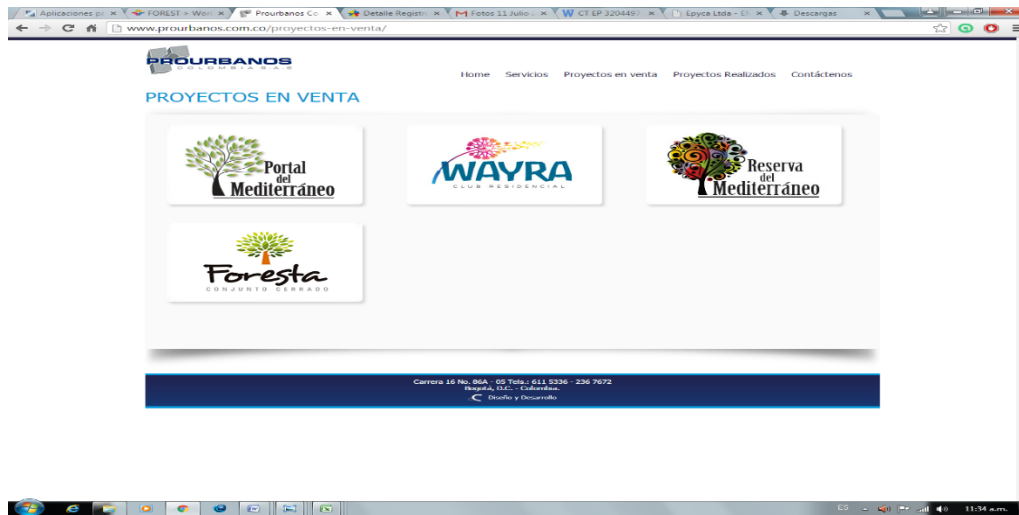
Aplicaciones p × FOREST > Wor × Prourbanos Co × Detalle Registr × Fotos 11 Julio × CT EP 3204497 × Epyca Ltda - E × Descargas ×

www.prourbanos.com.co/proyectos-en-venta/

PROURBANOS
COLOMBIA S.A.S

Home Servicios Proyectos en venta Proyectos Realizados Contáctenos

PROYECTOS EN VENTA

Portal del Mediterráneo

WAYRA
CLUB RESIDENCIAL

Reserva del Mediterráneo

Foresta
CONJUNTO CERRADO

Carrera 16 No. 86A - 05 Tels.: 611 5336 - 236 7672
Bogotá, D.C. - Colombia.
Diseño y Desarrollo

ES 11:34 a.m.